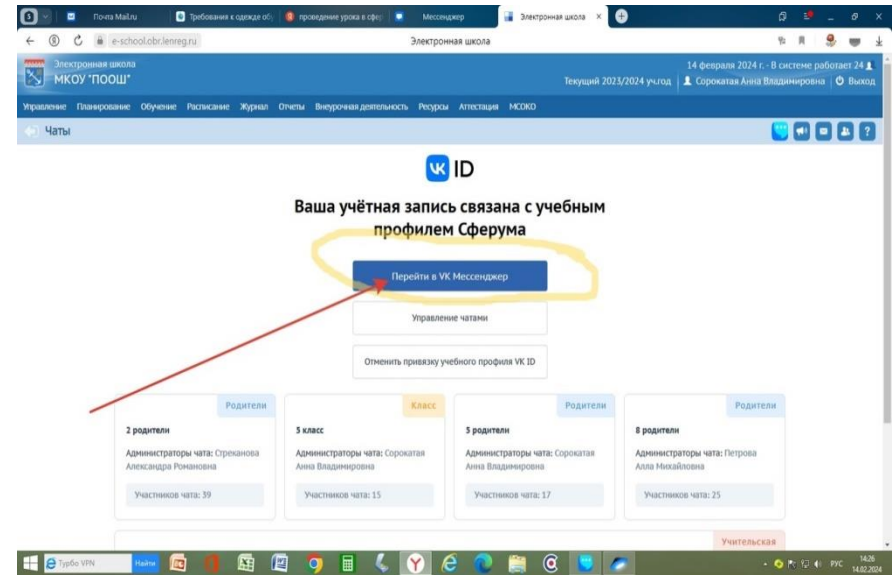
Почта Mail.ru
Требования к одежде об
проведение урока в сфер
Мессенджер
Электронная школа

e-school.obr.lenreg.ru
Электронная школа

Электронная школа
МКОУ "ПООШ"
14 февраля 2024 г. - В системе работает 24
Текущий 2023/2024 уч.год
Сорокатая Анна Владимировна
Выход

Управление Планирование Обучение Расписание Журнал Отчеты Внеурочная деятельность Ресурсы Аттестация МСОКО

Чаты

VK ID

Ваша учётная запись связана с учебным профилем Сферума

Перейти в VK Мессенджер

Управление чатами

Отменить привязку учебного профиля VK ID

Родители
2 родители
Администраторы чата: Стреканова Александра Романовна
Участников чата: 39

Класс
5 класс
Администраторы чата: Сорокатая Анна Владимировна
Участников чата: 15

Родители
5 родители
Администраторы чата: Сорокатая Анна Владимировна
Участников чата: 17

Родители
8 родители
Администраторы чата: Петрова Алла Михайловна
Участников чата: 25

Учительская

Турбо VPN
Найти
РУС
14:26
14.02.2024